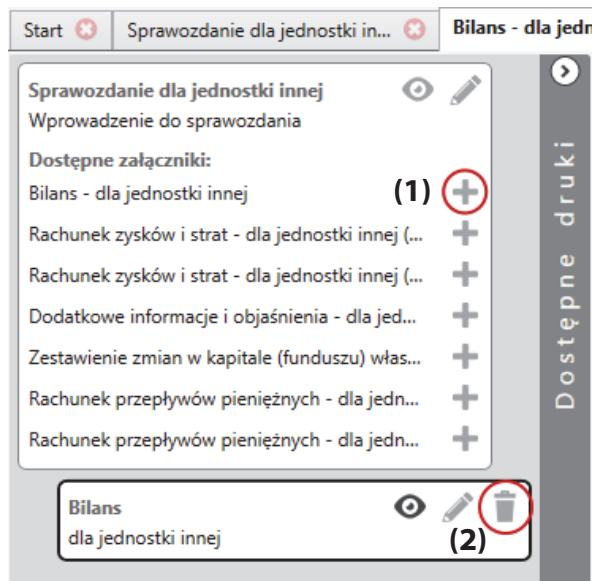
Start | Sprawozdanie dla jednostki in... | Bilans - dla jedn

Sprawozdanie dla jednostki innej
Wprowadzenie do sprawozdania

Dostępne załączniki:
Bilans - dla jednostki innej
(1)
Rachunek zysków i strat - dla jednostki innej (...
Rachunek zysków i strat - dla jednostki innej (...
Dodatkowe informacje i objaśnienia - dla jed...
Zestawienie zmian w kapitale (funduszu) włas...
Rachunek przepływów pieniężnych - dla jedn...
Rachunek przepływów pieniężnych - dla jedn...

Bilans
dla jednostki innej
(2)

Dostępne druki